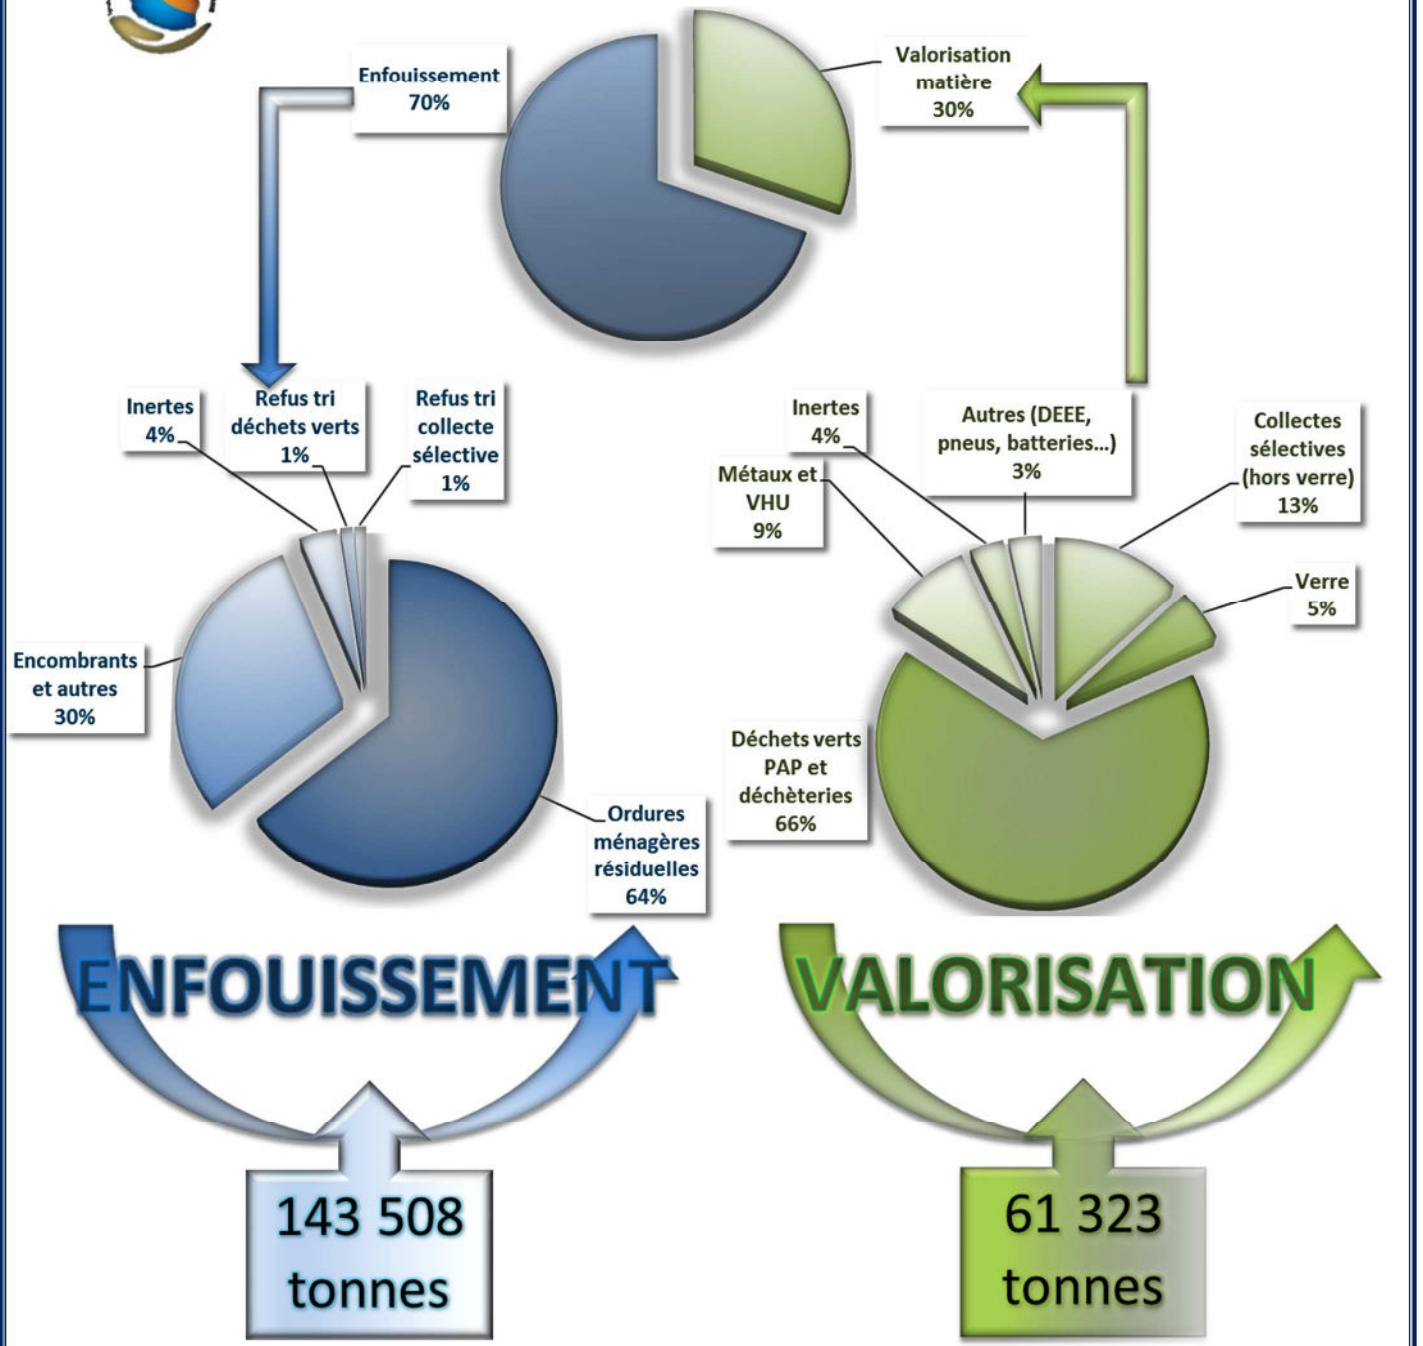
Enfouissement
70%

Valorisation matière
30%

Inertes
4%

Refus tri déchets verts
1%

Refus tri collecte sélective
1%

Encombrants et autres
30%

Ordures ménagères résiduelles
64%

Inertes
4%

Autres (DEEE, pneus, batteries...)
3%

Collectes sélectives (hors verre)
13%

Métaux et VHU
9%

Verre
5%

Déchets verts PAP et déchèteries
66%

ENFOUISSEMENT

VALORISATION

143 508 tonnes

61 323 tonnes